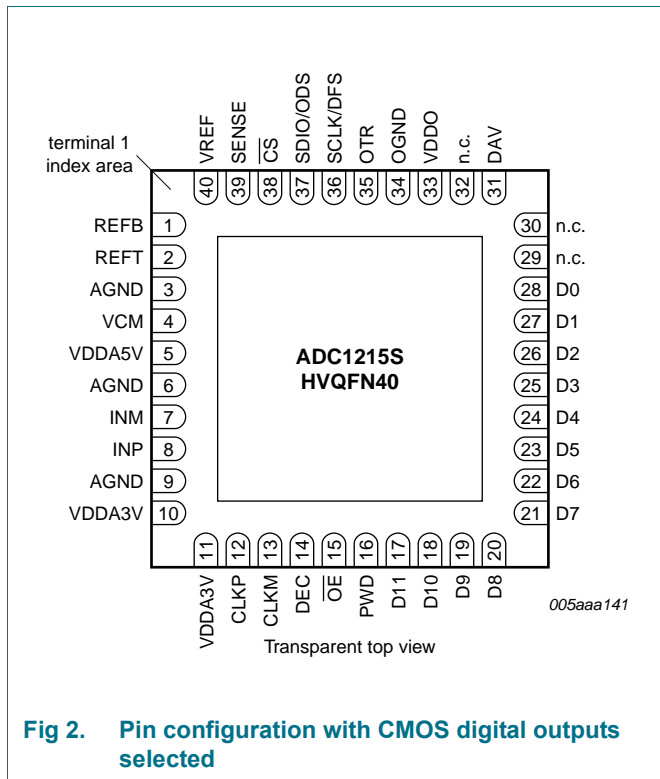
terminal 1 index area

VREF 40
SENSE 39
$\overline{CS}$ 38
SDIO/ODS 37
SCLK/DFS 36
OTR 35
OGND 34
VDDO 33
n.c. 32
DAV 31

REFB 1
REFT 2
AGND 3
VCM 4
VDDA5V 5
AGND 6
INM 7
INP 8
AGND 9
VDDA3V 10

30 n.c.
29 n.c.
28 D0
27 D1
26 D2
25 D3
24 D4
23 D5
22 D6
21 D7

ADC1215S
HVQFN40

11 VDDA3V
12 CLKP
13 CLKM
14 DEC
15 $\overline{OE}$
16 PWD
17 D11
18 D10
19 D9
20 D8

005aaa141

Transparent top view

Fig 2. Pin configuration with CMOS digital outputs selected